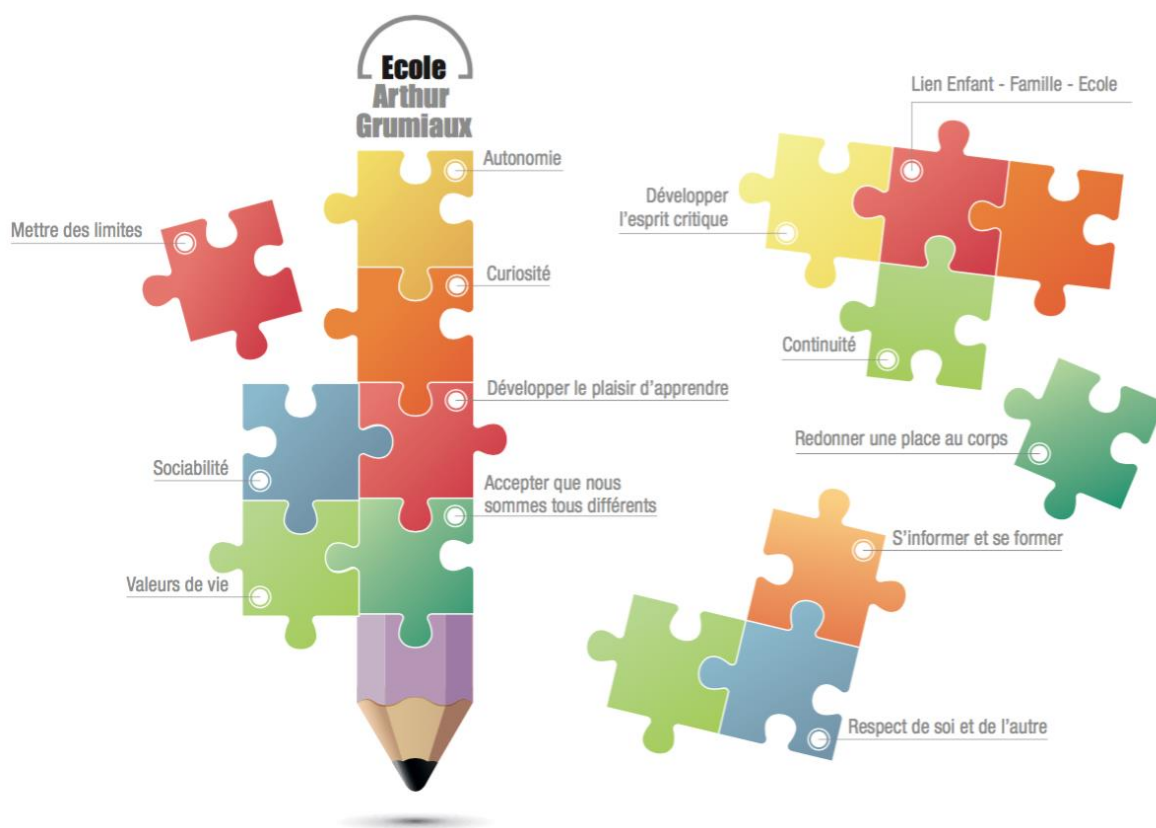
Ecole
Arthur
Grumiaux

Autonomie

Mettre des limites

Curiosité

Développer le plaisir d'apprendre

Sociabilité

Accepter que nous sommes tous différents

Valeurs de vie

Lien Enfant - Famille - Ecole

Développer l'esprit critique

Continuité

Redonner une place au corps

S'informer et se former

Respect de soi et de l'autre